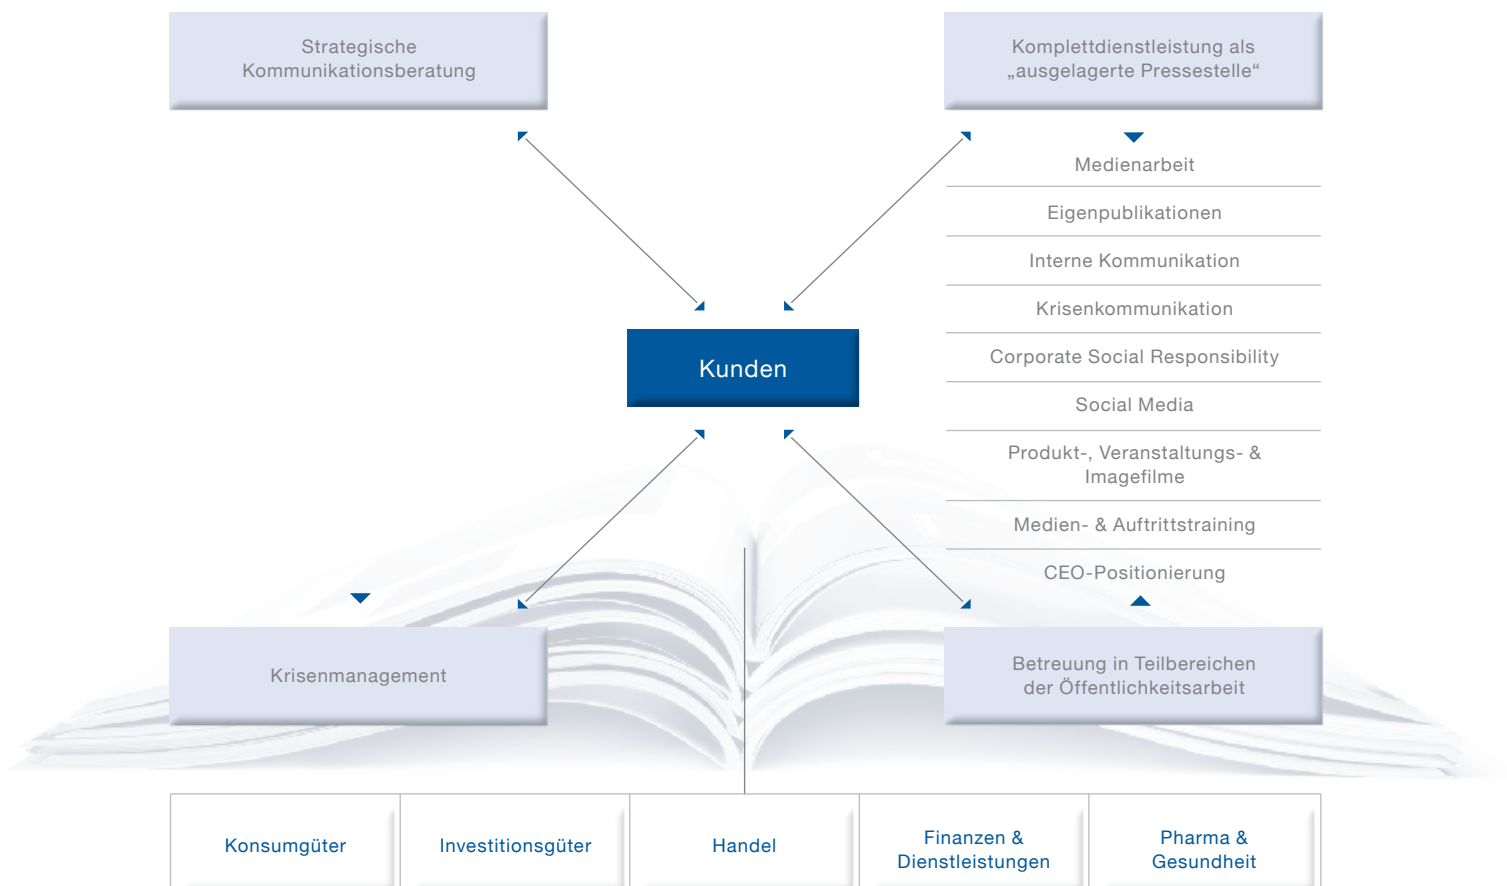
Strategische Kommunikationsberatung

Komplettdienstleistung als „ausgelagerte Pressestelle“

Medienarbeit

Eigenpublikationen

Interne Kommunikation

Krisenkommunikation

Corporate Social Responsibility

Social Media

Produkt-, Veranstaltungs- & Imagefilme

Medien- & Auftrittstraining

CEO-Positionierung

Kunden

Krisenmanagement

Betreuung in Teilbereichen der Öffentlichkeitsarbeit

| Konsumgüter | Investitionsgüter | Handel | Finanzen & Dienstleistungen | Pharma & Gesundheit |
|---|---|---|---|---|